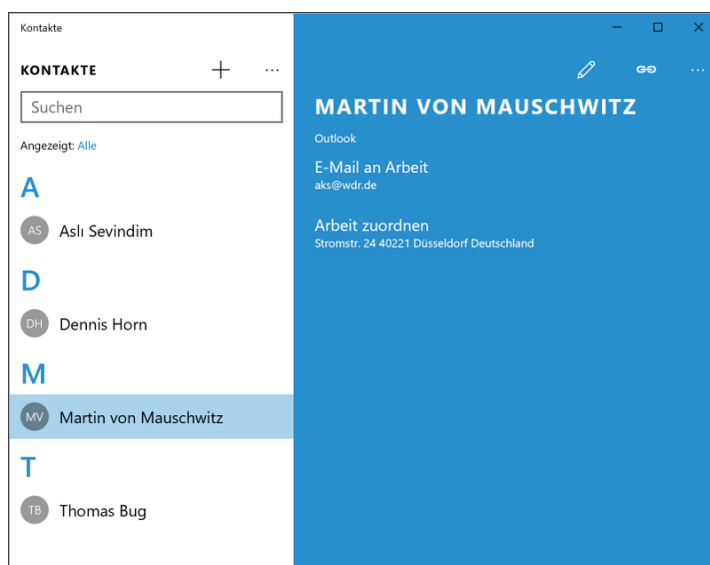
Kontakte

KONTAKTE + ···

Suchen

Angezeigt: Alle

A

AS Aslı Sevindim

D

DH Dennis Horn

M

MV Martin von Mauschwitz

T

TB Thomas Bug

MARTIN VON MAUSCHWITZ

Outlook

E-Mail an Arbeit
aks@wdr.de

Arbeit zuordnen
Stromstr. 24 40221 Düsseldorf Deutschland